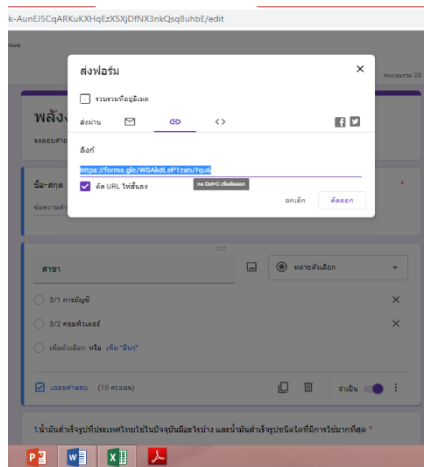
k-AunEJ5CqARKuKXHqEzX5XjDfNX3nkQsq8uhbE/edit

ส่งฟอร์ม

×

รวบรวมที่อยู่อีเมล

ส่งผ่าน

ลิงก์

https://forms.gle/WSAkdLeP1zaruYqu6

กด Ctrl+C เพื่อคัดลอก

ตัด URL ให้สั้นลง

ยกเลิก

คัดลอก

พลัง

ชื่อ-สกุล

สาขา

หลายตัวเลือก

3/1 การบัญชี

3/2 คอมพิวเตอร์

เพิ่มตัวเลือก หรือ เพิ่ม "อื่นๆ"

เฉลยคำตอบ (10 คะแนน)

จำเป็น

1.น้ำมันสำเร็จรูปที่ประเทศไทยใช้ในปัจจุบันมีอะไรบ้าง และน้ำมันสำเร็จรูปชนิดใดที่มีการใช้มากที่สุด *